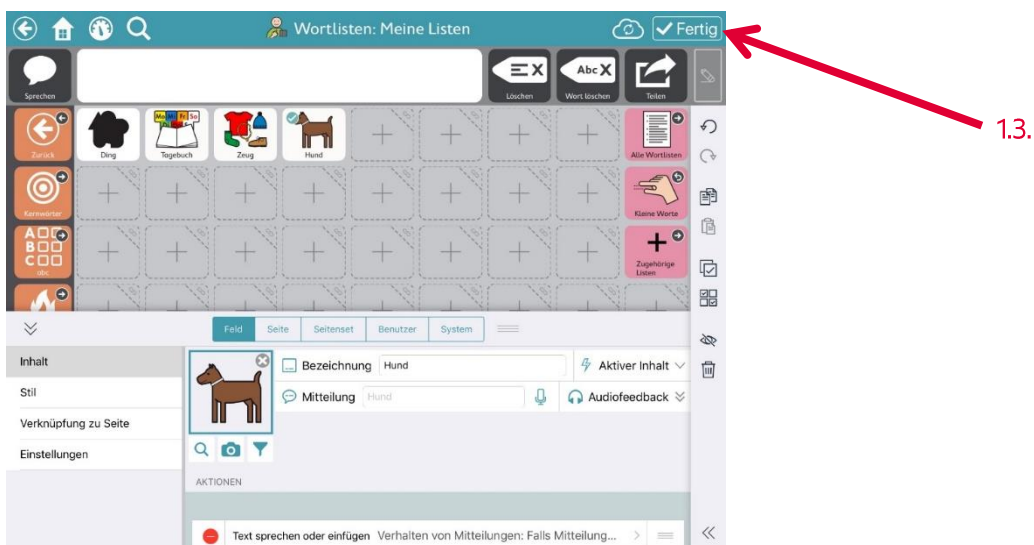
Wortlisten: Meine Listen

Fertig

1.3.

Sprechen

Löschen

Abc

Wort löschen

Teilen

Zurück

Ding

Mo Mi Fr So

Tagebuch

Zeug

Hund

Alle Wortlisten

Kernwörter

Kleine Worte

A B C

abc

Zugehörige Listen

Feld

Seite

Seitenset

Benutzer

System

Inhalt

Stil

Verknüpfung zu Seite

Einstellungen

Bezeichnung

Hund

Aktiver Inhalt

Mitteilung

Hund

Audiofeedback

AKTIONEN

Text sprechen oder einfügen

Verhalten von Mitteilungen: Falls Mitteilung...